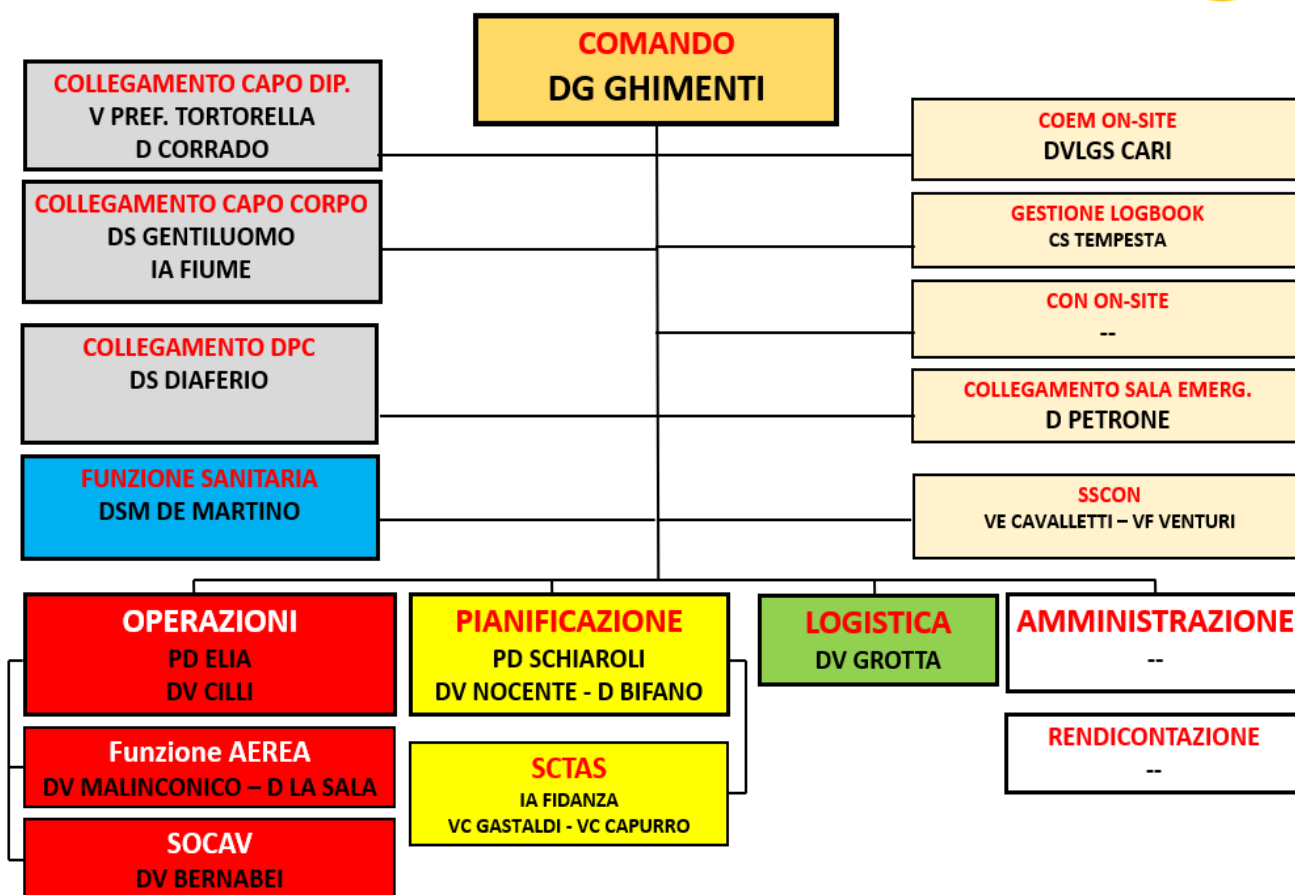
COMANDO
DG GHIMENTI

COLLEGAMENTO CAPO DIP.
V PREF. TORTORELLA
D CORRADO

COLLEGAMENTO CAPO CORPO
DS GENTILUOMO
IA FIUME

COLLEGAMENTO DPC
DS DIAFERIO

FUNZIONE SANITARIA
DSM DE MARTINO

COEM ON-SITE
DVLGS CARI

GESTIONE LOGBOOK
CS TEMPESTA

CON ON-SITE
--

COLLEGAMENTO SALA EMERG.
D PETRONE

SSCON
VE CAVALLETTI – VF VENTURI

OPERAZIONI
PD ELIA
DV CILLI

Funzione AEREA
DV MALINCONICO – D LA SALA

SOCAV
DV BERNABEI

PIANIFICAZIONE
PD SCHIAROLI
DV NOCENTE - D BIFANO

SCTAS
IA FIDANZA
VC GASTALDI - VC CAPURRO

LOGISTICA
DV GROTTA

AMMINISTRAZIONE
--

RENDICONTAZIONE
--